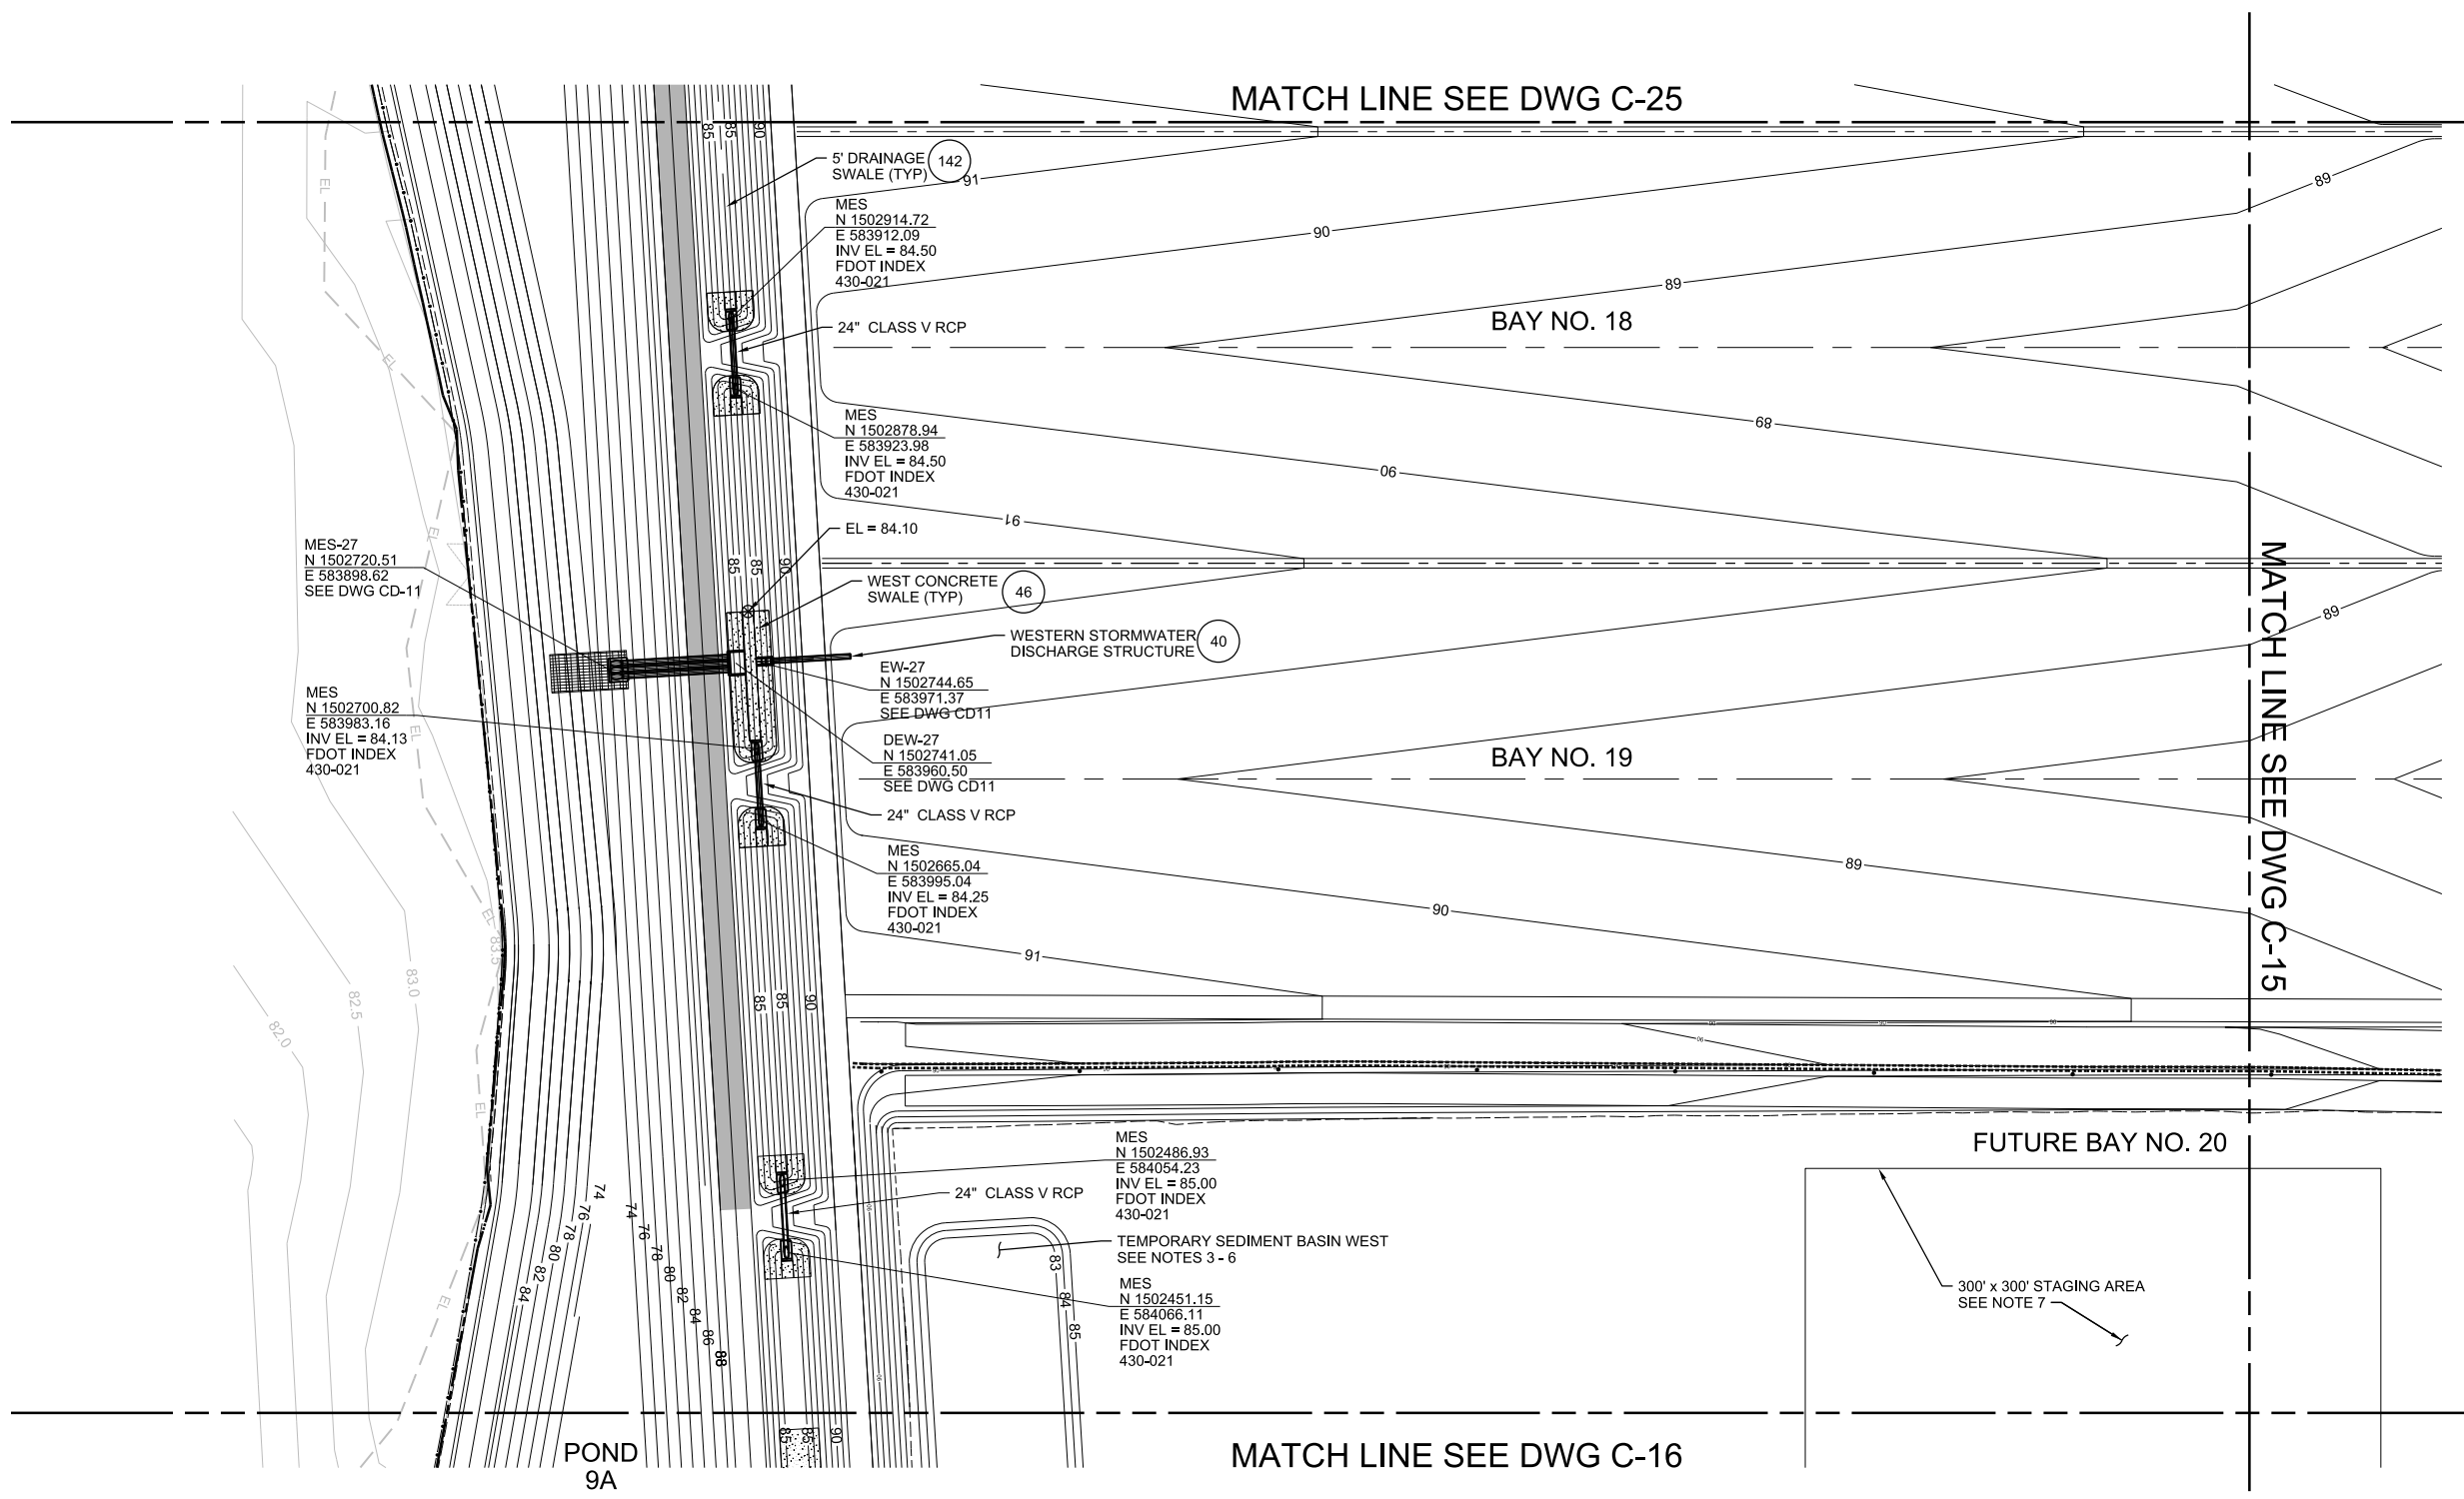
MATCH LINE SEE DWG C-25

5' DRAINAGE SWALE (TYP) 142

MES
N 1502914.72
E 583912.09
INV EL = 84.50
FDOT INDEX
430-021

24" CLASS V RCP

BAY NO. 18

MES
N 1502878.94
E 583923.98
INV EL = 84.50
FDOT INDEX
430-021

EL = 84.10

WEST CONCRETE SWALE (TYP) 46

MES-27
N 1502720.51
E 583898.62
SEE DWG CD-11

WESTERN STORMWATER DISCHARGE STRUCTURE 40

EW-27
N 1502744.65
E 583971.37
SEE DWG CD11

MES
N 1502700.82
E 583983.16
INV EL = 84.13
FDOT INDEX
430-021

DEW-27
N 1502741.05
E 583960.50
SEE DWG CD11

BAY NO. 19

24" CLASS V RCP

MES
N 1502665.04
E 583995.04
INV EL = 84.25
FDOT INDEX
430-021

MATCH LINE SEE DWG C-15

FUTURE BAY NO. 20

MES
N 1502486.93
E 584054.23
INV EL = 85.00
FDOT INDEX
430-021

24" CLASS V RCP

TEMPORARY SEDIMENT BASIN WEST
SEE NOTES 3 - 6

MES
N 1502451.15
E 584066.11
INV EL = 85.00
FDOT INDEX
430-021

300' x 300' STAGING AREA
SEE NOTE 7

POND
9A

MATCH LINE SEE DWG C-16

85 85 90 91 90 89 89 68 06 16 85 85 90 89 89 90 91 85 85 90 82.0 82.5 83.0 83.5 EL EL EL EL EL EL 74 76 78 80 82 84 74 76 78 80 82 84 86 88 83 84 85 85 85 90